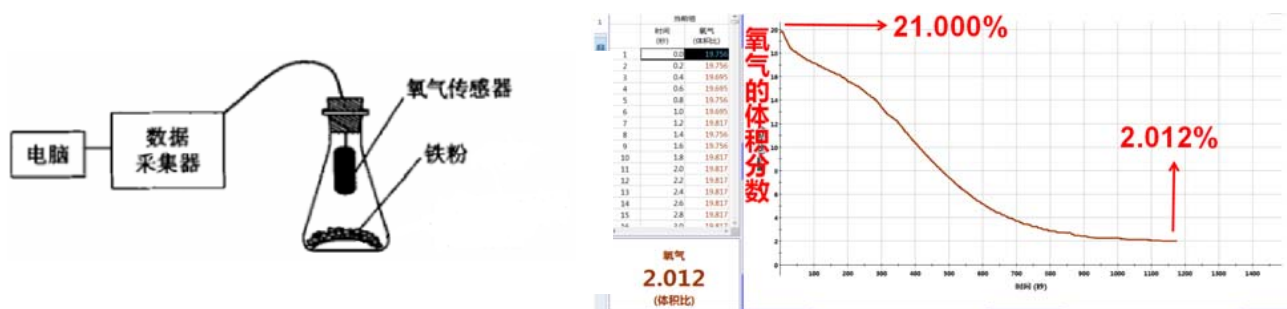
电脑

数据采集器

氧气传感器

铁粉

| | 时间(秒) | 氧气(体积比) |
|---|---|---|
| 1 | 0.0 | 19.756 |
| 2 | 0.2 | 19.756 |
| 3 | 0.4 | 19.695 |
| 4 | 0.6 | 19.695 |
| 5 | 0.8 | 19.756 |
| 6 | 1.0 | 19.695 |
| 7 | 1.2 | 19.817 |
| 8 | 1.4 | 19.756 |
| 9 | 1.6 | 19.756 |
| 10 | 1.8 | 19.817 |
| 11 | 2.0 | 19.817 |
| 12 | 2.2 | 19.817 |
| 13 | 2.4 | 19.817 |
| 14 | 2.6 | 19.817 |
| 15 | 2.8 | 19.817 |
| 16 | 3.0 | 19.817 |

氧气
2.012
(体积比)

氧气的体积分数

21.000%

2.012%

20 18 16 14 12 10 8 6 4 2 0

100 200 300 400 500 600 700 800 900 1000 1100 1200 1300 1400

时间(秒)